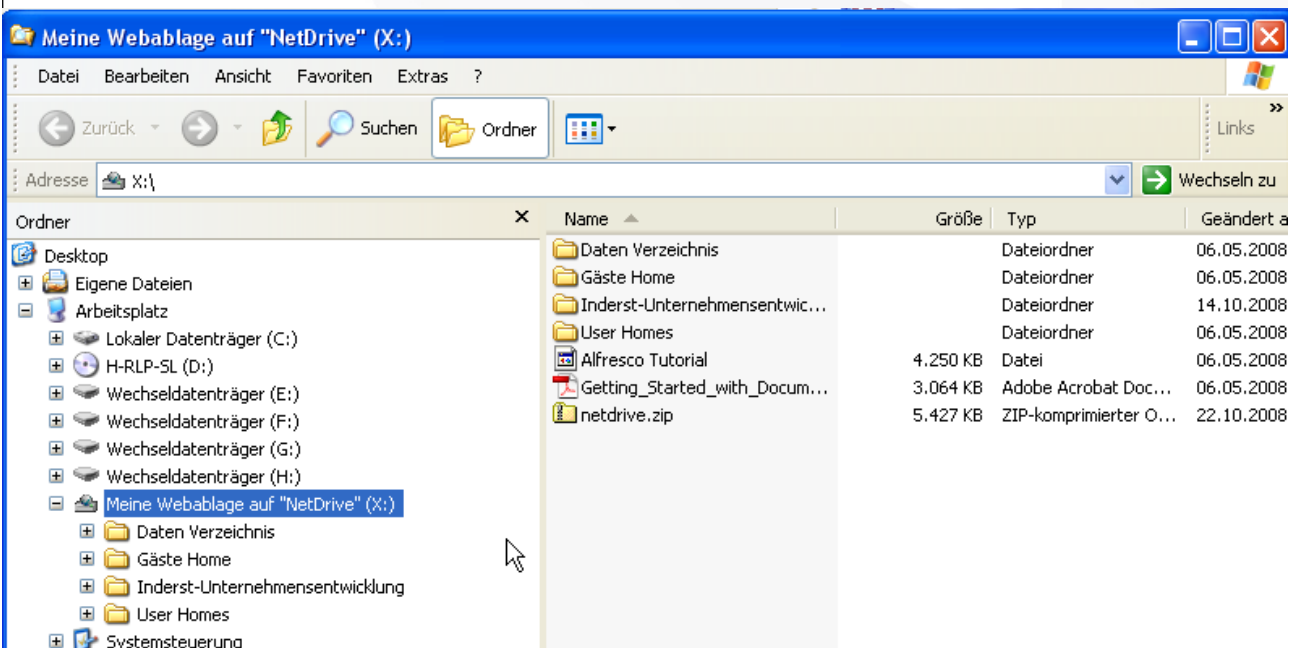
Meine Webablage auf "NetDrive" (X:)

Datei Bearbeiten Ansicht Favoriten Extras ?

Zurück Suchen Ordner Links

Adresse X:\ Wechseln zu

Ordner

Desktop
Eigene Dateien
Arbeitsplatz
Lokaler Datenträger (C:)
H-RLP-SL (D:)
Wechseldatenträger (E:)
Wechseldatenträger (F:)
Wechseldatenträger (G:)
Wechseldatenträger (H:)
Meine Webablage auf "NetDrive" (X:)
Daten Verzeichnis
Gäste Home
Inderst-Unternehmensentwicklung
User Homes
Systemsteuerung

| Name | Größe | Typ | Geändert a |
|---|---|---|---|
| Daten Verzeichnis | | Dateiordner | 06.05.2008 |
| Gäste Home | | Dateiordner | 06.05.2008 |
| Inderst-Unternehmensentwic... | | Dateiordner | 14.10.2008 |
| User Homes | | Dateiordner | 06.05.2008 |
| Alfresco Tutorial | 4.250 KB | Datei | 06.05.2008 |
| Getting_Started_with_Docum... | 3.064 KB | Adobe Acrobat Doc... | 06.05.2008 |
| netdrive.zip | 5.427 KB | ZIP-komprimierter O... | 22.10.2008 |